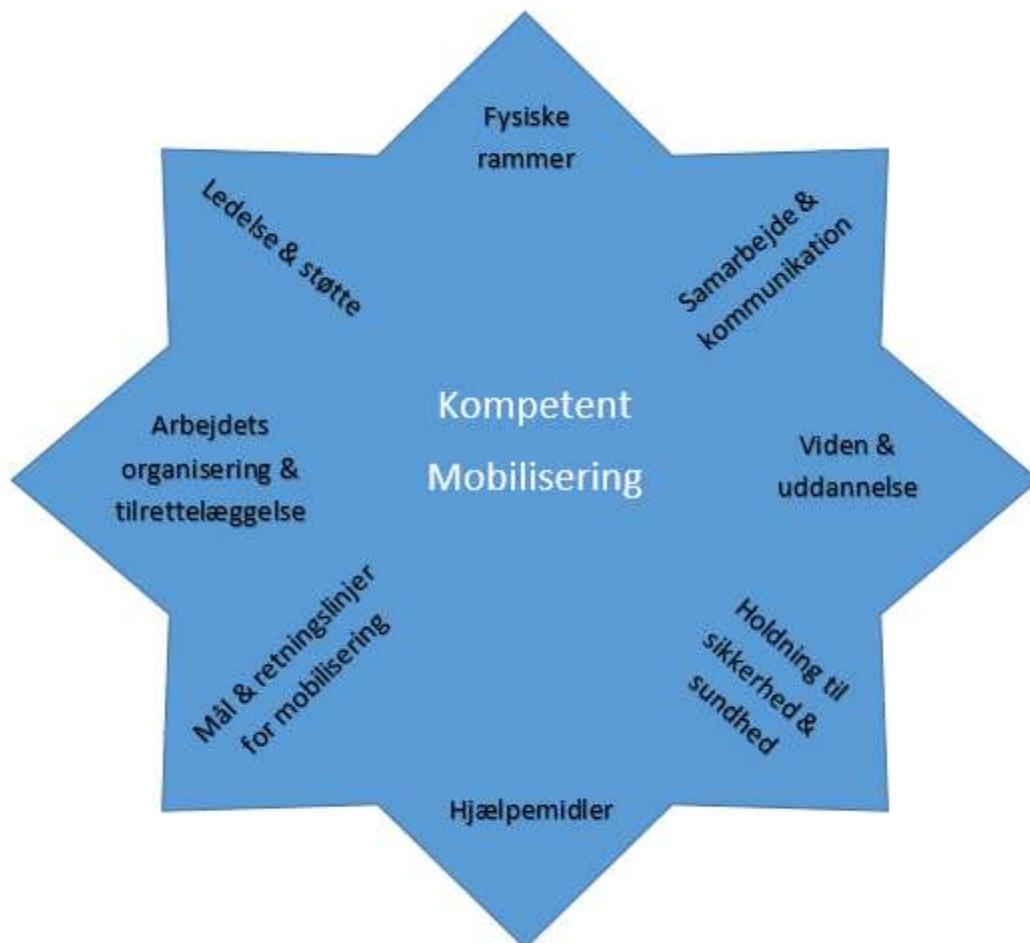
Fysiske rammer

Ledelse & støtte

Samarbejde & kommunikation

Kompetent Mobilisering

Arbejdets organisering & tilrettelæggelse

Viden & uddannelse

Mål & retningslinjer for mobilisering

Holdning til sikkerhed & sundhed

Hjælpemidler